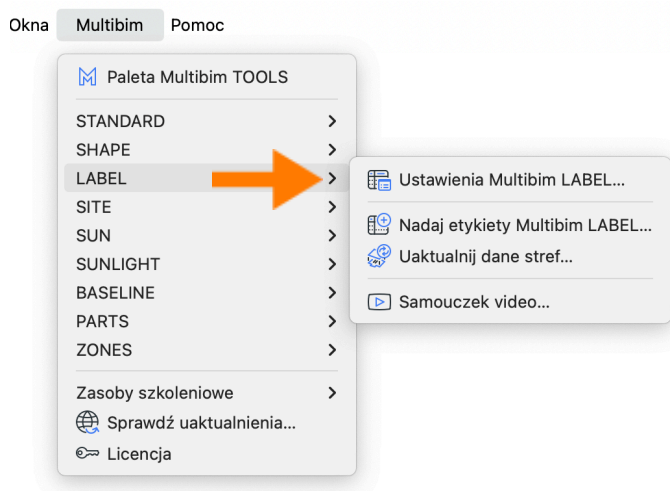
Okna Multibim Pomoc

Paleta Multibim TOOLS

STANDARD
SHAPE
LABEL
SITE
SUN
SUNLIGHT
BASELINE
PARTS
ZONES

Zasoby szkoleniowe
Sprawdź uaktualnienia...
Licencja

Ustawienia Multibim LABEL...

Nadaj etykiety Multibim LABEL...
Uaktualnij dane stref...

Samouczek video...